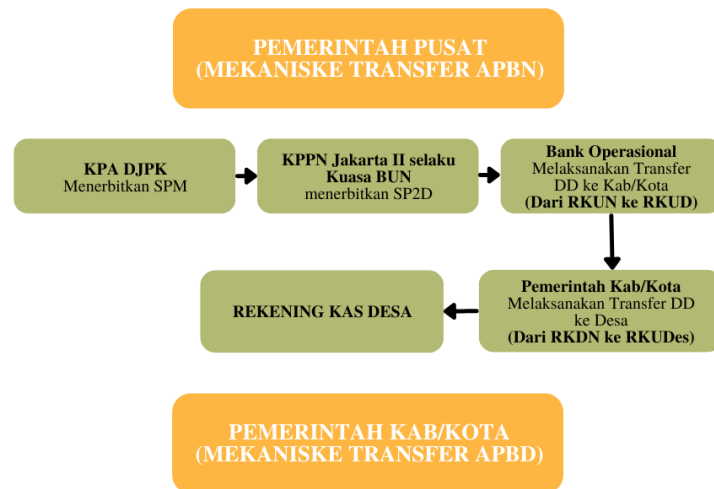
PEMERINTAH PUSAT
(MEKANISKE TRANSFER APBN)

KPA DJPK
Menerbitkan SPM

KPPN Jakarta II selaku Kuasa BUN
menerbitkan SP2D

Bank Operasional
Melaksanakan Transfer DD ke Kab/Kota
(Dari RKUN ke RKUD)

Pemerintah Kab/Kota
Melaksanakan Transfer DD ke Desa
(Dari RKDN ke RKUDes)

REKENING KAS DESA

PEMERINTAH KAB/KOTA
(MEKANISKE TRANSFER APBD)